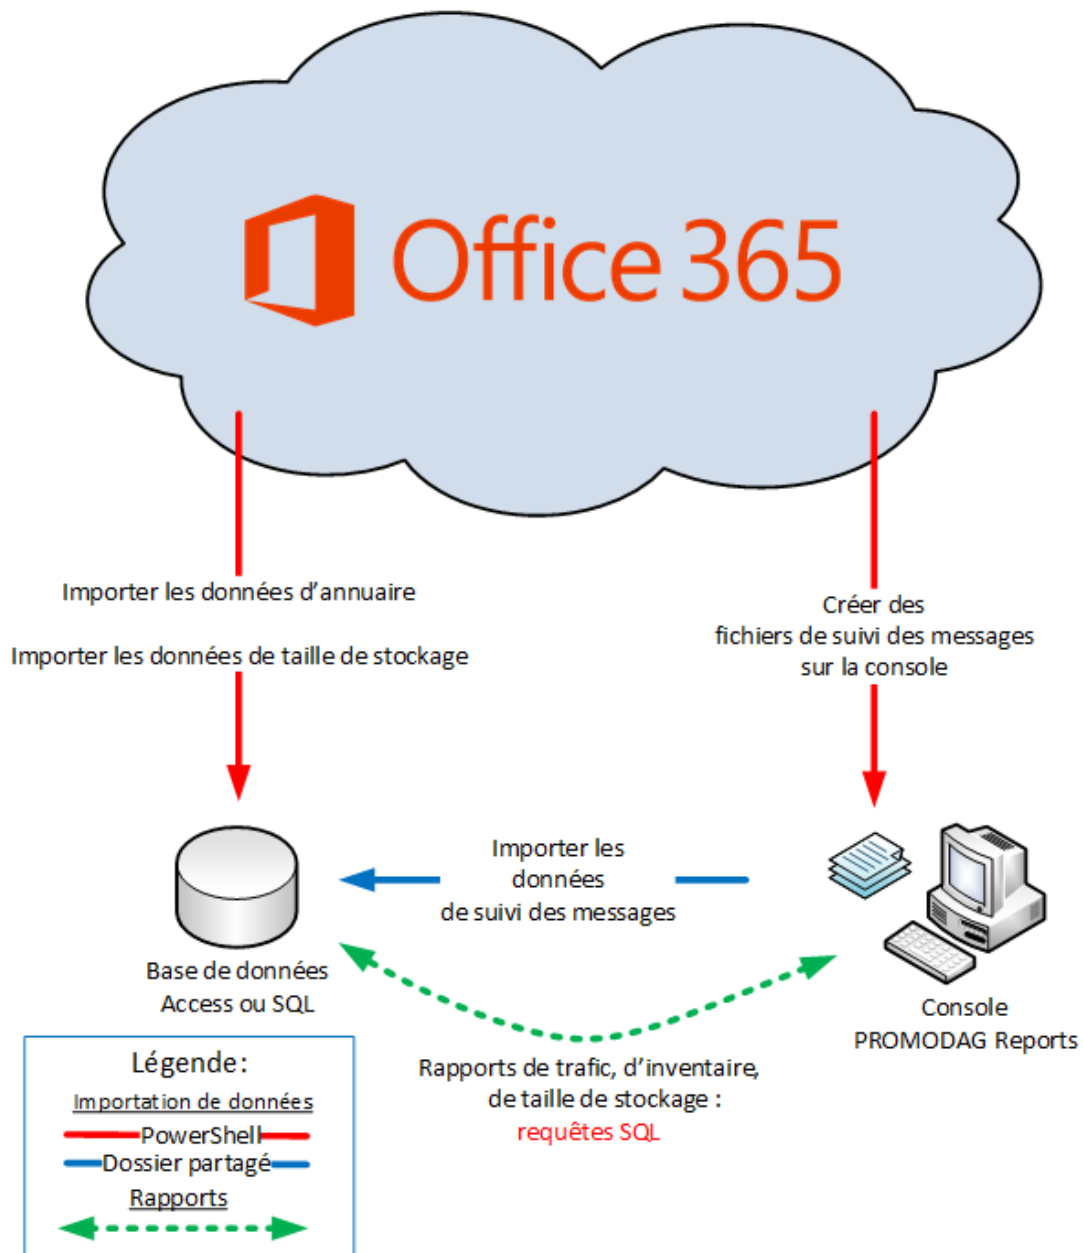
Office 365

Importer les données d'annuaire

Importer les données de taille de stockage

Créer des fichiers de suivi des messages sur la console

Importer les données de suivi des messages

Base de données Access ou SQL

Console PROMODAG Reports

Rapports de trafic, d'inventaire, de taille de stockage : requêtes SQL

Légende :
Importation de données
PowerShell
Dossier partagé
Rapports